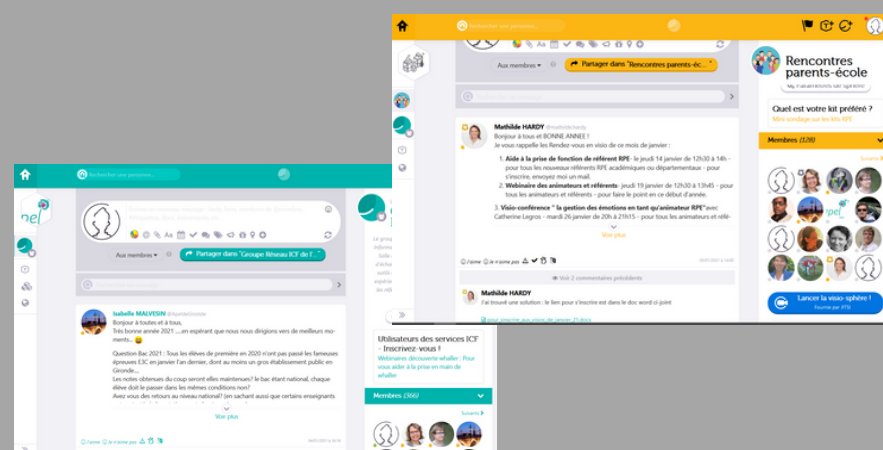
Rechercher une personne...

Aux membres ▾

Partager dans "Rencontres parents-éc..."

Mathilde HARDY @mathilde.hardy

Bonjour à tous et BONNE ANNEE !
Je vous rappelle les Rendez-vous en visio de ce mois de janvier :

1. **Aide à la prise de fonction de référent RPE** - le jeudi 14 janvier de 12h30 à 14h - pour tous les nouveaux référents RPE académiques ou départementaux - pour s'inscrire, envoyez moi un mail.
2. **Webinaire des animateurs et référents** - jeudi 19 janvier de 12h30 à 13h45 - pour tous les animateurs et référents - pour faire le point en ce début d'année.
3. **Visio-conférence " la gestion des émotions en tant qu'animateur RPE"** avec Catherine Legros - mardi 26 janvier de 20h à 21h15 - pour tous les animateurs et référ-

Voir plus

J'aime Je n'aime pas

Voir 2 commentaires précédents

Mathilde HARDY
J'ai trouvé une solution : le lien pour s'inscrire est dans le doc word ci-joint

Pour_inscrire aux visio de janvier 21.docx

Rencontres parents-école

Quel est votre kit préféré ?
Mini sondage sur les kits RPE

Membres (128)

Suivants

Lancer la visio-sphère !
Fournie par PTS

Rechercher une personne...

Aux membres ▾

Partager dans "Groupe Réseau ICF de l'..."

Isabelle MALVESIN @IsabelleSmiilaris

Bonjour à toutes et à tous.
Très bonne année 2021 ....en espérant que nous nous dirigions vers de meilleurs moments... 😀

Question Bac 2021 : Tous les élèves de première en 2020 n'ont pas passé les fameuses épreuves E3C en janvier l'an dernier, dont au moins un gros établissement public en Gironde....
Les notes obtenues du coup seront elles maintenues? le bac étant national, chaque élève doit le passer dans les mêmes conditions non?
Avez vous des retours au niveau national? (en sachant aussi que certains enseignants

Voir plus

J'aime Je n'aime pas

Utilisateurs des services ICF - Inscrivez-vous !
Webinaires découverte whaller : Pour vous aider à la prise en main de whaller

Membres (366)

Suivants